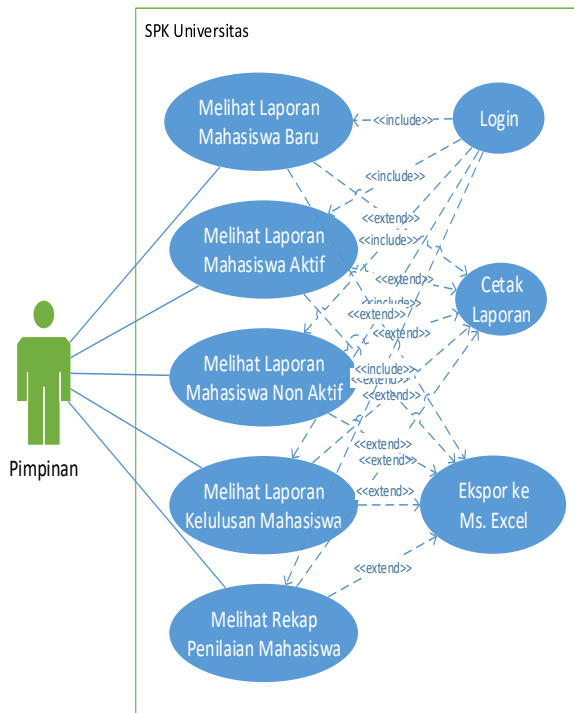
SPK Universitas

Melihat Laporan Mahasiswa Baru

<<include>>

Login

<<include>>

<<extend>>

Melihat Laporan Mahasiswa Aktif

<<include>>

<<extend>>

Cetak Laporan

<<include>>

<<extend>>

<<extend>>

Pimpinan

Melihat Laporan Mahasiswa Non Aktif

<<include>>

<<extend>>

<<extend>>

<<extend>>

<<extend>>

Melihat Laporan Kelulusan Mahasiswa

<<extend>>

Ekspor ke Ms. Excel

<<extend>>

Melihat Rekap Penilaian Mahasiswa